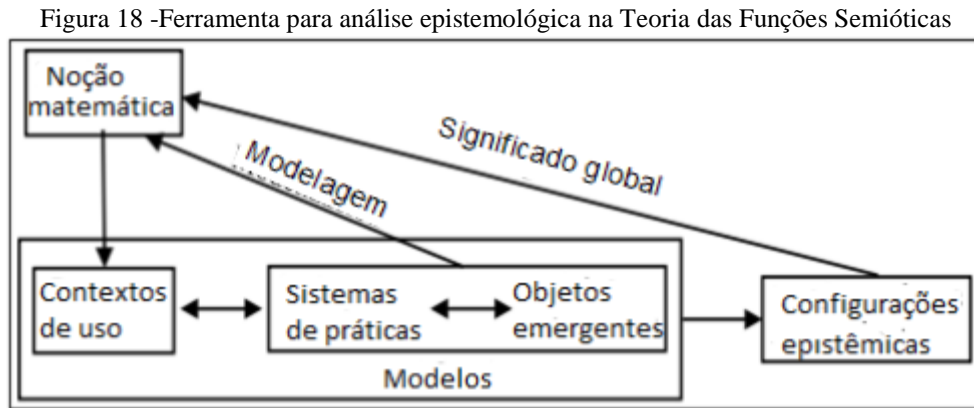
Figura 18 -Ferramenta para análise epistemológica na Teoria das Funções Semióticas

Noção matemática

Significado global

Modelagem

Contextos de uso

Sistemas de práticas

Objetos emergentes

Configurações epistêmicas

Modelos